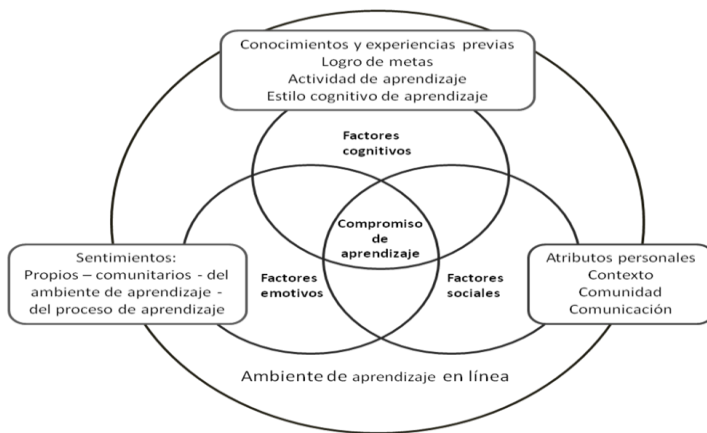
Conocimientos y experiencias previas
Logro de metas
Actividad de aprendizaje
Estilo cognitivo de aprendizaje

Factores cognitivos

Compromiso de aprendizaje

Sentimientos:
Propios – comunitarios - del ambiente de aprendizaje - del proceso de aprendizaje

Factores emotivos

Factores sociales

Atributos personales
Contexto
Comunidad
Comunicación

Ambiente de aprendizaje en línea